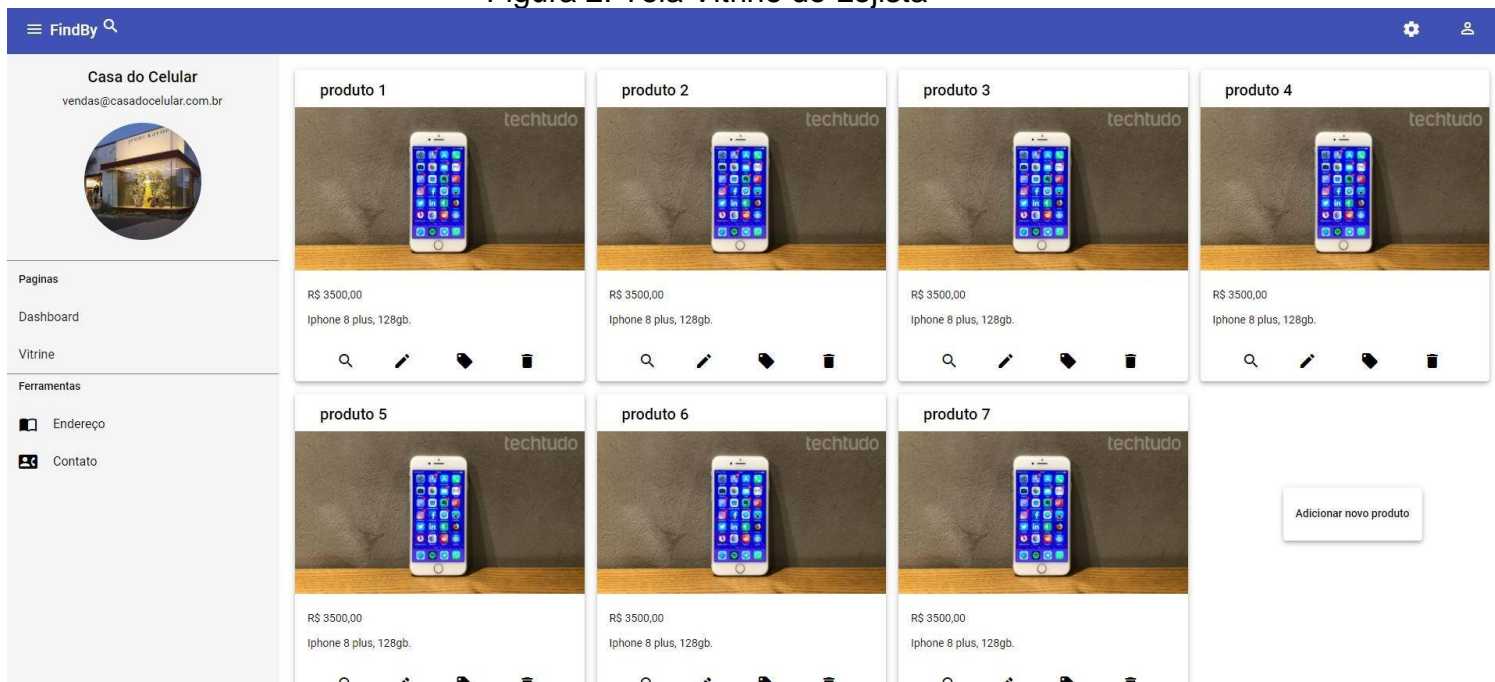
Figura 2: Tela Vitrine do Lojista

FindBy

Casa do Celular
vendas@casadocelular.com.br

Paginas
Dashboard
Vitrine
Ferramentas
Endereço
Contato

produto 1
techtudo
R$ 3500,00
Iphone 8 plus, 128gb.

produto 2
techtudo
R$ 3500,00
Iphone 8 plus, 128gb.

produto 3
techtudo
R$ 3500,00
Iphone 8 plus, 128gb.

produto 4
techtudo
R$ 3500,00
Iphone 8 plus, 128gb.

produto 5
techtudo
R$ 3500,00
Iphone 8 plus, 128gb.

produto 6
techtudo
R$ 3500,00
Iphone 8 plus, 128gb.

produto 7
techtudo
R$ 3500,00
Iphone 8 plus, 128gb.

Adicionar novo produto